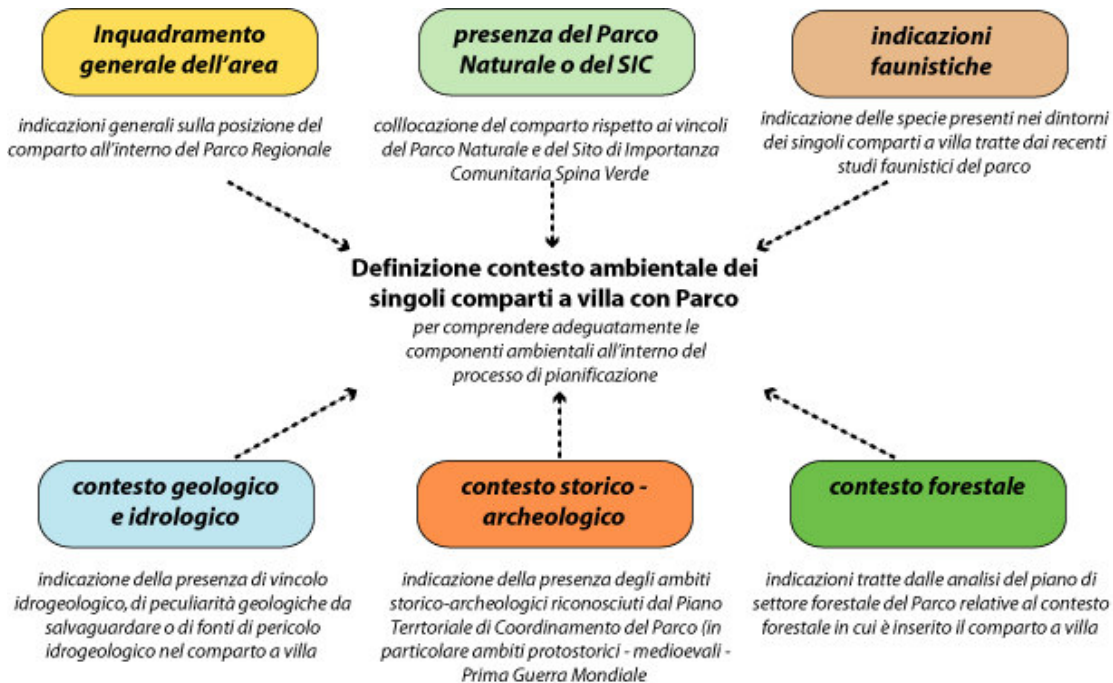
Inquadramento generale dell'area

indicazioni generali sulla posizione del comparto all'interno del Parco Regionale

presenza del Parco Naturale o del SIC

colllocazione del comparto rispetto ai vincoli del Parco Naturale e del Sito di Importanza Comunitaria Spina Verde

indicazioni faunistiche

indicazione delle specie presenti nei dintorni dei singoli comparti a villa tratte dai recenti studi faunistici del parco

Definizione contesto ambientale dei singoli comparti a villa con Parco

per comprendere adeguatamente le componenti ambientali all'interno del processo di pianificazione

contesto geologico e idrologico

indicazione della presenza di vincolo idrogeologico, di peculiarità geologiche da salvaguardare o di fonti di pericolo idrogeologico nel comparto a villa

contesto storico - archeologico

indicazione della presenza degli ambiti storico-archeologici riconosciuti dal Piano Terrtoriale di Coordinamento del Parco (in particolare ambiti protostorici - medioevali - Prima Guerra Mondiale

contesto forestale

indicazioni tratte dalle analisi del piano di settore forestale del Parco relative al contesto forestale in cui è inserito il comparto a villa